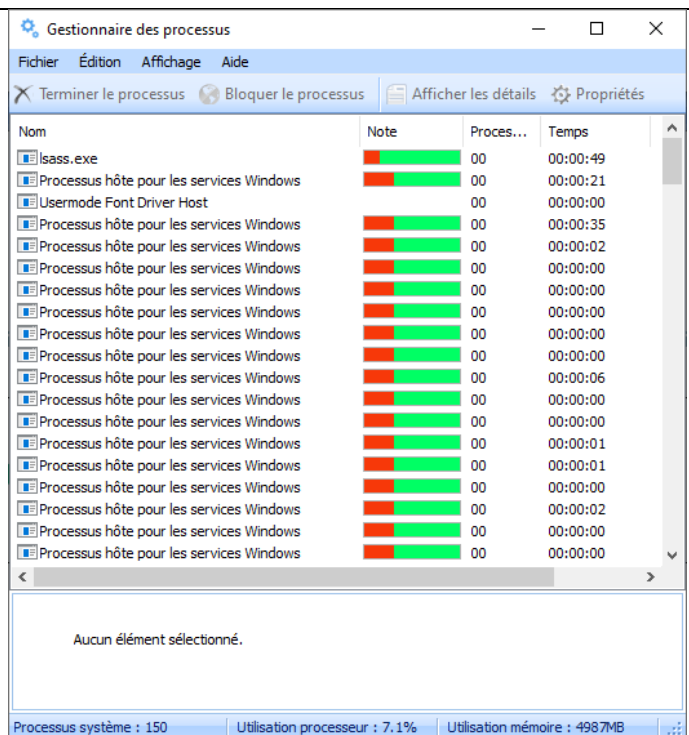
Gestionnaire des processus

Fichier Édition Affichage Aide

Terminer le processus Bloquer le processus Afficher les détails Propriétés

| Nom | Note | Proces... | Temps |
|---|---|---|---|
| lsass.exe | | 00 | 00:00:49 |
| Processus hôte pour les services Windows | | 00 | 00:00:21 |
| Usermode Font Driver Host | | 00 | 00:00:00 |
| Processus hôte pour les services Windows | | 00 | 00:00:35 |
| Processus hôte pour les services Windows | | 00 | 00:00:02 |
| Processus hôte pour les services Windows | | 00 | 00:00:00 |
| Processus hôte pour les services Windows | | 00 | 00:00:00 |
| Processus hôte pour les services Windows | | 00 | 00:00:00 |
| Processus hôte pour les services Windows | | 00 | 00:00:00 |
| Processus hôte pour les services Windows | | 00 | 00:00:00 |
| Processus hôte pour les services Windows | | 00 | 00:00:06 |
| Processus hôte pour les services Windows | | 00 | 00:00:00 |
| Processus hôte pour les services Windows | | 00 | 00:00:00 |
| Processus hôte pour les services Windows | | 00 | 00:00:01 |
| Processus hôte pour les services Windows | | 00 | 00:00:01 |
| Processus hôte pour les services Windows | | 00 | 00:00:00 |
| Processus hôte pour les services Windows | | 00 | 00:00:02 |
| Processus hôte pour les services Windows | | 00 | 00:00:00 |
| Processus hôte pour les services Windows | | 00 | 00:00:00 |

Aucun élément sélectionné.

Processus système : 150 Utilisation processeur : 7.1% Utilisation mémoire : 4987MB